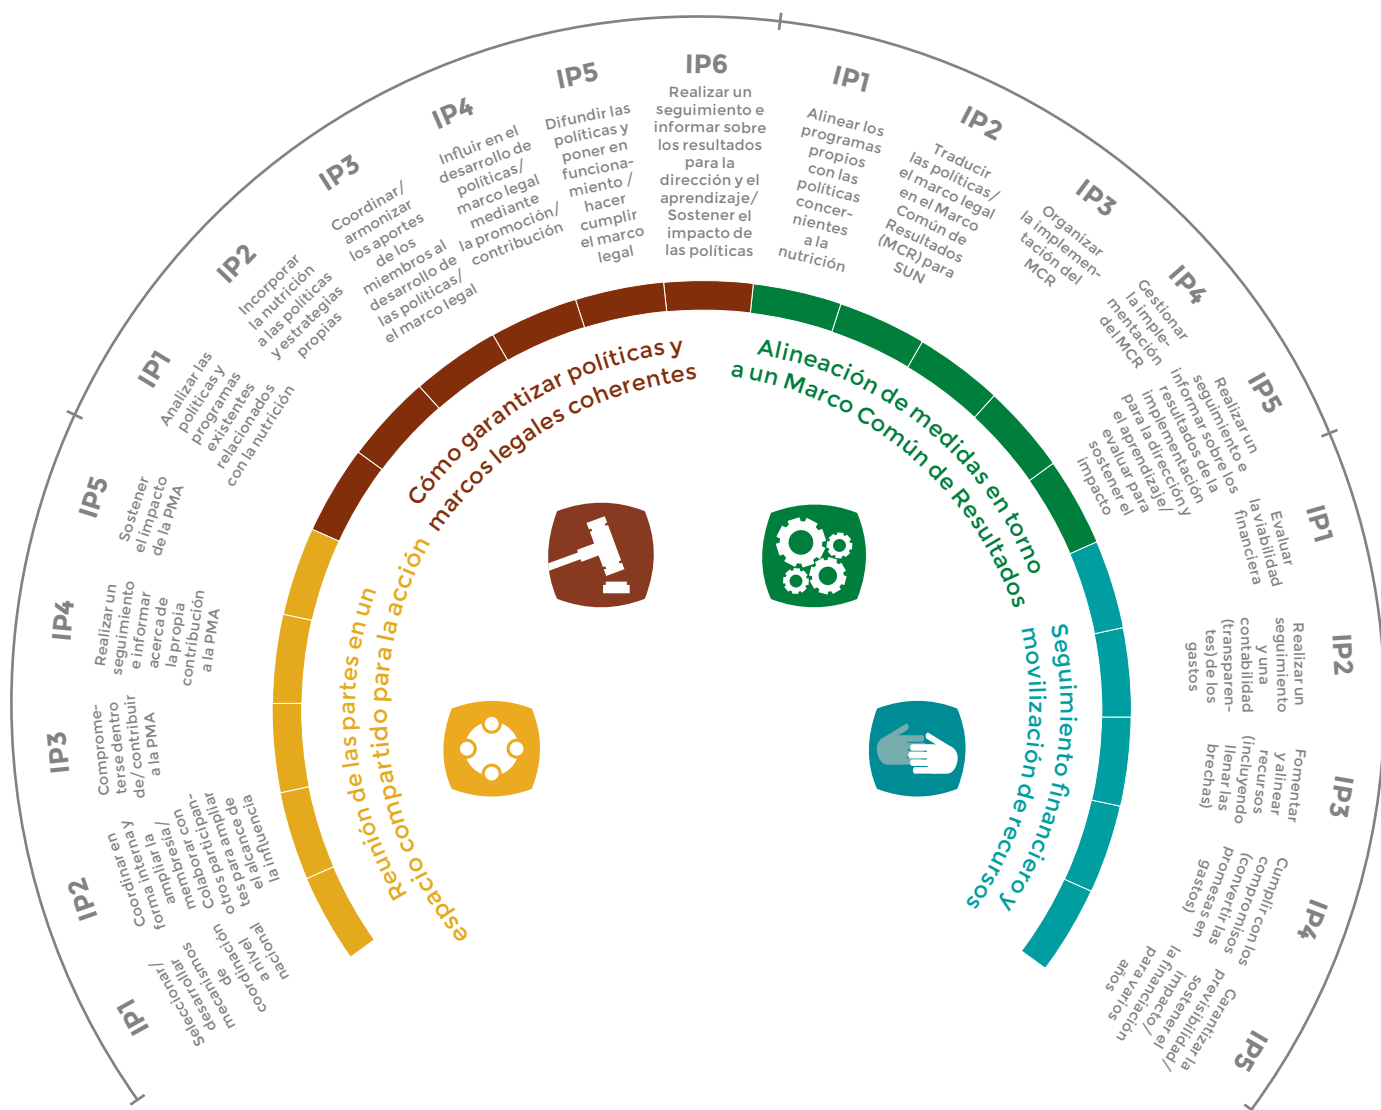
Cómo garantizar políticas y marcos legales coherentes

IP1
Analizar las políticas y programas existentes relacionados con la nutrición

IP2
Incorporar la nutrición a las políticas y estrategias propias

IP3
Coordinar/armonizar los aportes de los miembros al desarrollo de las políticas/el marco legal

IP4
Influir en el desarrollo de políticas/marco legal mediante la promoción/contribución

IP5
Difundir las políticas y poner en funcionamiento/hacer cumplir el marco legal

IP6
Realizar un seguimiento e informar sobre los resultados para la dirección y el aprendizaje/Sostener el impacto de las políticas

Alineación de medidas en torno a un Marco Común de Resultados

IP1
Alinear los programas propios con las políticas concernientes a la nutrición

IP2
Traducir las políticas/el marco legal en el Marco Común de Resultados (MCR) para SUN

IP3
Organizar la implementación del MCR

IP4
Gestionar la implementación del MCR

IP5
Realizar un seguimiento e informar sobre los resultados de la implementación para la dirección y el aprendizaje/evaluar para sostener el impacto

Seguimiento financiero y movilización de recursos

IP1
Evaluar la viabilidad financiera

IP2
Realizar un seguimiento y una contabilidad (transparentes) de los gastos

IP3
Fomentar y alinear recursos (incluyendo llenar las brechas)

IP4
Cumplir con los compromisos (convertir las promesas en gastos)

IP5
Garantizar la previsibilidad/sostener el impacto/la financiación para varios años

Reunión de las partes en un espacio compartido para la acción

IP1
Seleccionar/desarrollar mecanismos de coordinación a nivel nacional

IP2
Coordinar en forma interna y ampliar la membresía/colaborar con otros para ampliar el alcance e la influencia

IP2
Coordinar en forma interna y ampliar la membresía/Colaborar con otros participantes para ampliar el alcance de la influencia

IP3
Comprometerse dentro de/contribuir a la PMA

IP4
Realizar un seguimiento e informar acerca de la propia contribución a la PMA

IP5
Sostener el impacto de la PMA